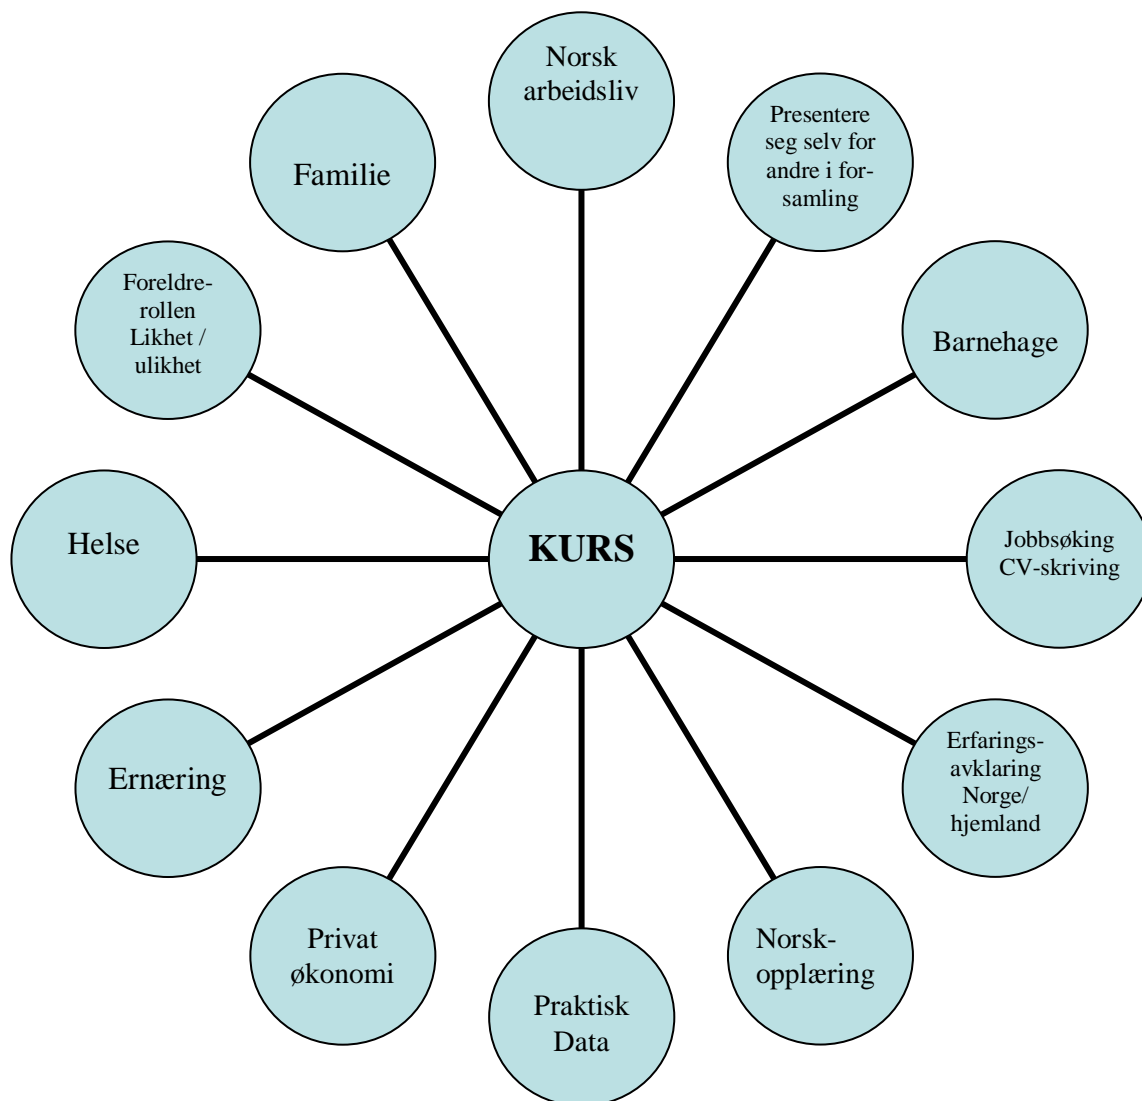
KURS

Norsk arbeidsliv

Presentere seg selv for andre i forsamling

Barnehage

Jobbsøking CV-skriving

Erfaringsavklaring Norge/ hjemland

Norskopplæring

Praktisk Data

Privat økonomi

Ernæring

Helse

Foreldrerollen Likhet / ulikhet

Familie